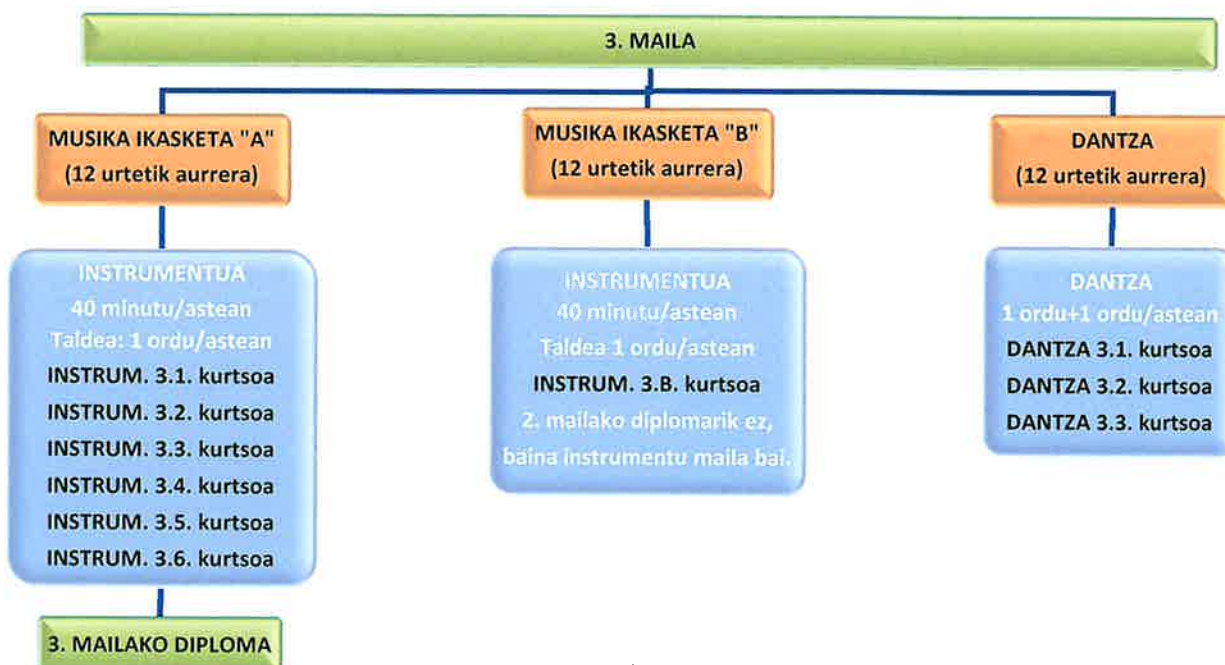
3. MAILA

MUSIKA IKASKETA "A"
(12 urtetik aurrera)

INSTRUMENTUA
40 minutu/astean
Taldea: 1 ordu/astean
INSTRUM. 3.1. kurtsoa
INSTRUM. 3.2. kurtsoa
INSTRUM. 3.3. kurtsoa
INSTRUM. 3.4. kurtsoa
INSTRUM. 3.5. kurtsoa
INSTRUM. 3.6. kurtsoa

3. MAILAKO DIPLOMA

MUSIKA IKASKETA "B"
(12 urtetik aurrera)

INSTRUMENTUA
40 minutu/astean
Taldea 1 ordu/astean
INSTRUM. 3.B. kurtsoa
2. mailako diplomarik ez, baina instrumentu maila bai.

DANTZA
(12 urtetik aurrera)

DANTZA
1 ordu+1 ordu/astean
DANTZA 3.1. kurtsoa
DANTZA 3.2. kurtsoa
DANTZA 3.3. kurtsoa